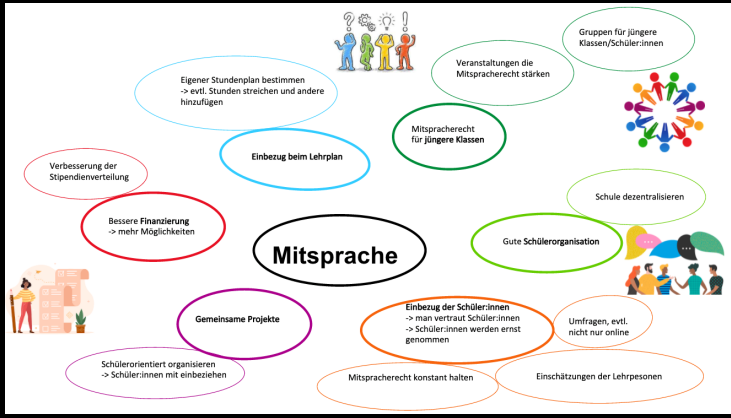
Mitsprache

Eigener Stundenplan bestimmen
-> evtl. Stunden streichen und andere hinzufügen

Einbezug beim Lehrplan

Veranstaltungen die Mitspracherecht stärken

Gruppen für jüngere Klassen/Schüler:innen

Mitspracherecht für **jüngere Klassen**

Verbesserung der Stipendienverteilung

Bessere **Finanzierung**
-> mehr Möglichkeiten

Schule dezentralisieren

Gute **Schülerorganisation**

Gemeinsame Projekte

Einbezug der Schüler:innen
-> man vertraut Schüler:innen
-> Schüler:innen werden ernst genommen

Umfragen, evtl. nicht nur online

Schülerorientiert organisieren
-> Schüler:innen mit einbeziehen

Mitspracherecht konstant halten

Einschätzungen der Lehrpesonen